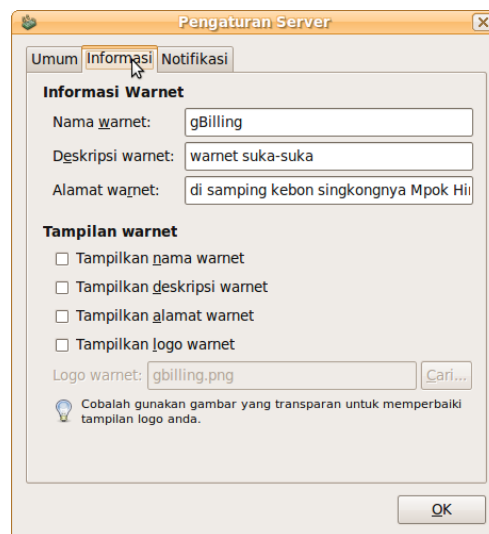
Pengaturan Server

Umum | Informasi | Notifikasi

Informasi Warnet

Nama warnet: gBilling

Deskripsi warnet: warnet suka-suka

Alamat warnet: di samping kebon singkongnya Mpok Hi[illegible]

Tampilan warnet

Tampilkan nama warnet

Tampilkan deskripsi warnet

Tampilkan alamat warnet

Tampilkan logo warnet

Logo warnet: gbilling.png Cari...

Cobalah gunakan gambar yang transparan untuk memperbaiki tampilan logo anda.

OK